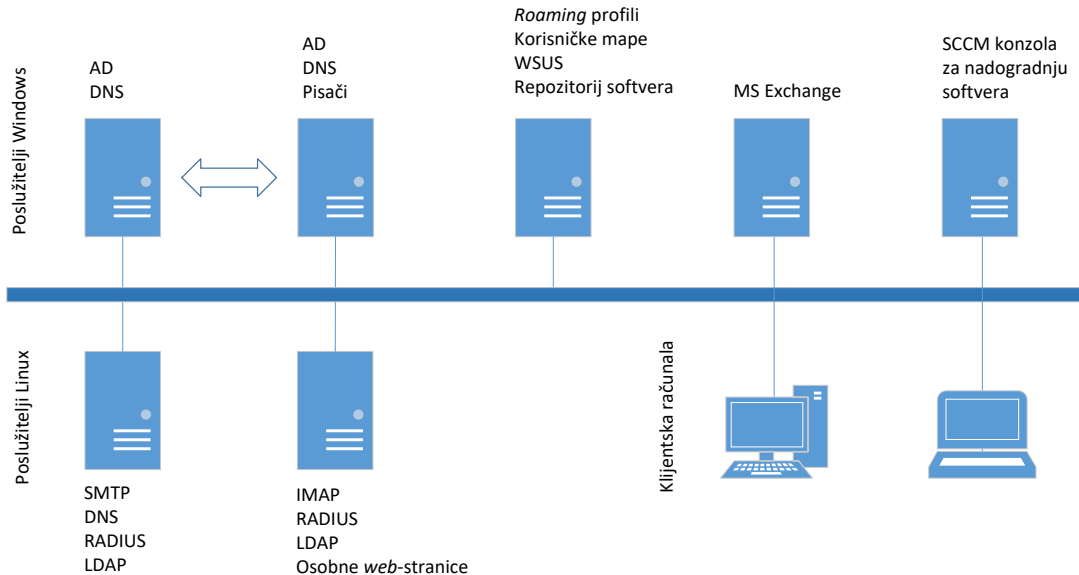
Poslužitelji Windows

AD
DNS

AD
DNS
Pisači

*Roaming* profili
Korisničke mape
WSUS
Repozitorij softvera

MS Exchange

SCCM konzola
za nadogradnju
softvera

Poslužitelji Linux

SMTP
DNS
RADIUS
LDAP

IMAP
RADIUS
LDAP
Osobne *web*-stranice

Klijentska računala